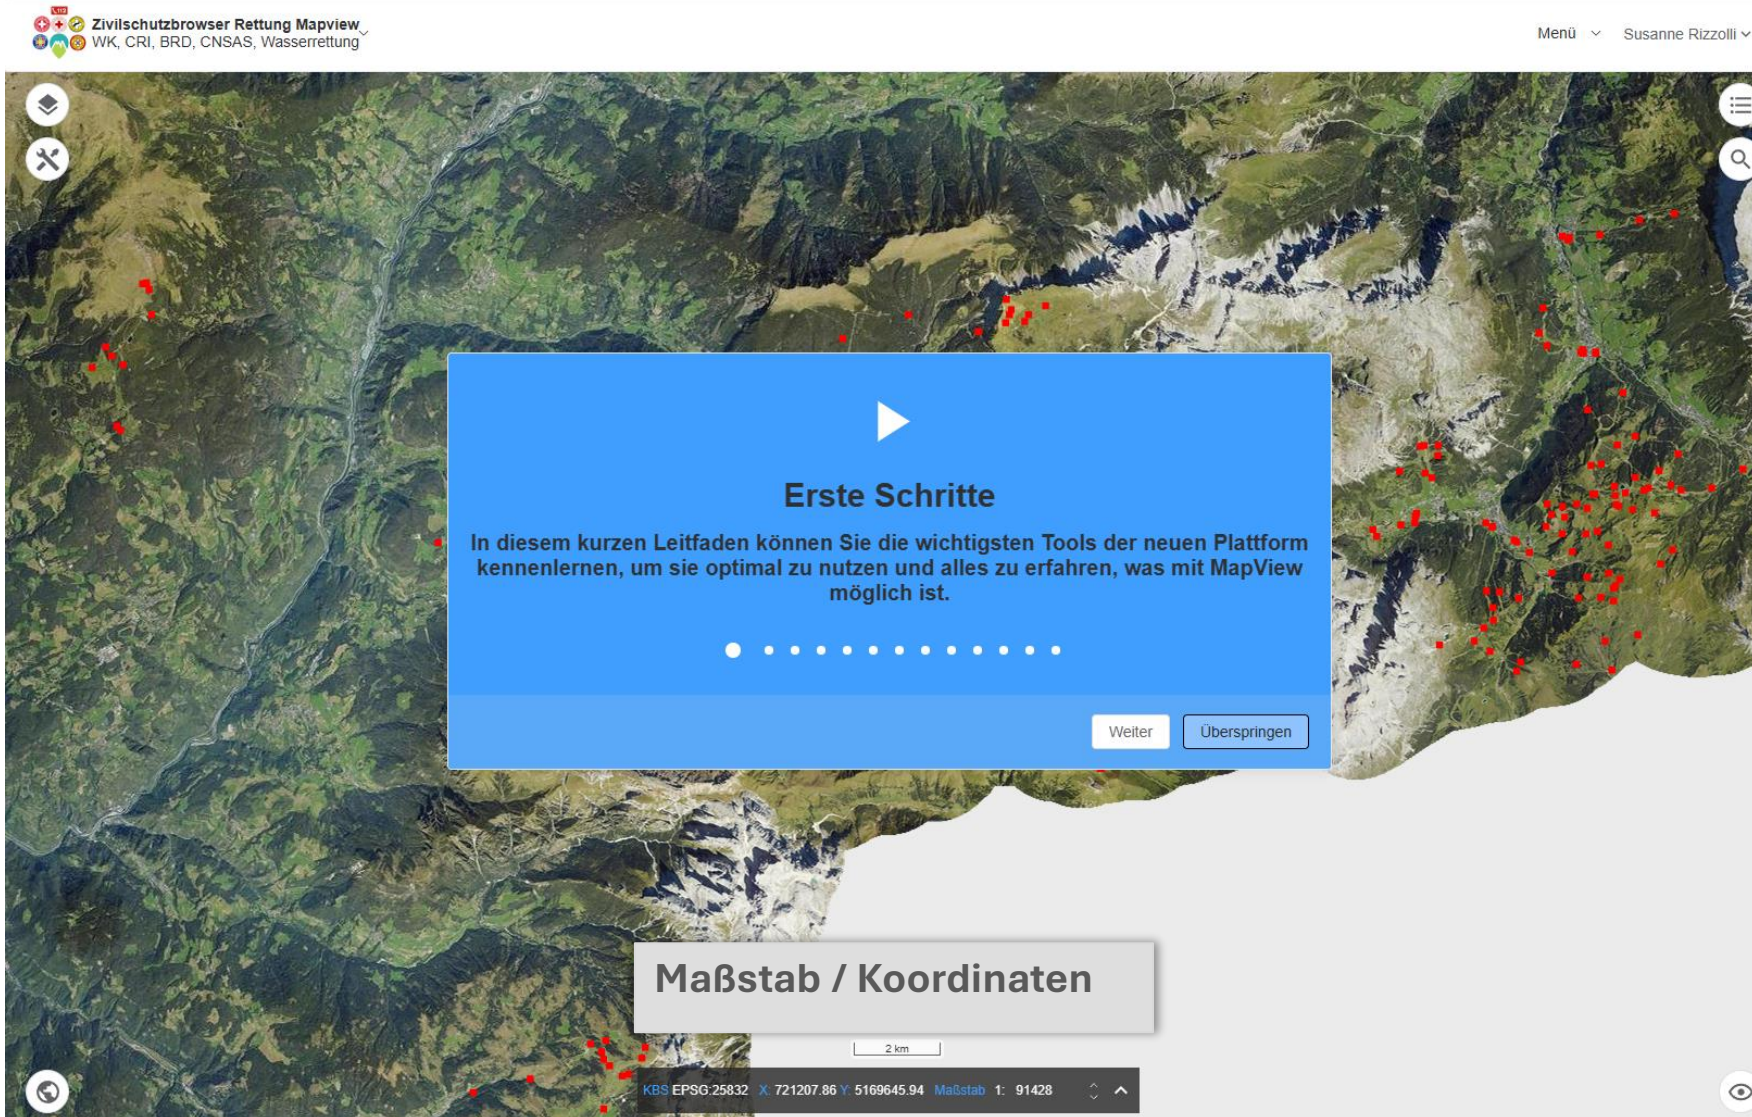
Zivilschutzbrowser Rettung Mapview
WK, CRI, BRD, CNSAS, Wasserrettung

Menü Susanne Rizzolli

Erste Schritte

In diesem kurzen Leitfaden können Sie die wichtigsten Tools der neuen Plattform kennenlernen, um sie optimal zu nutzen und alles zu erfahren, was mit MapView möglich ist.

Weiter Überspringen

Maßstab / Koordinaten

2 km

KBS EPSG:25832 X: 721207.86 Y: 5169645.94 Maßstab 1: 91428